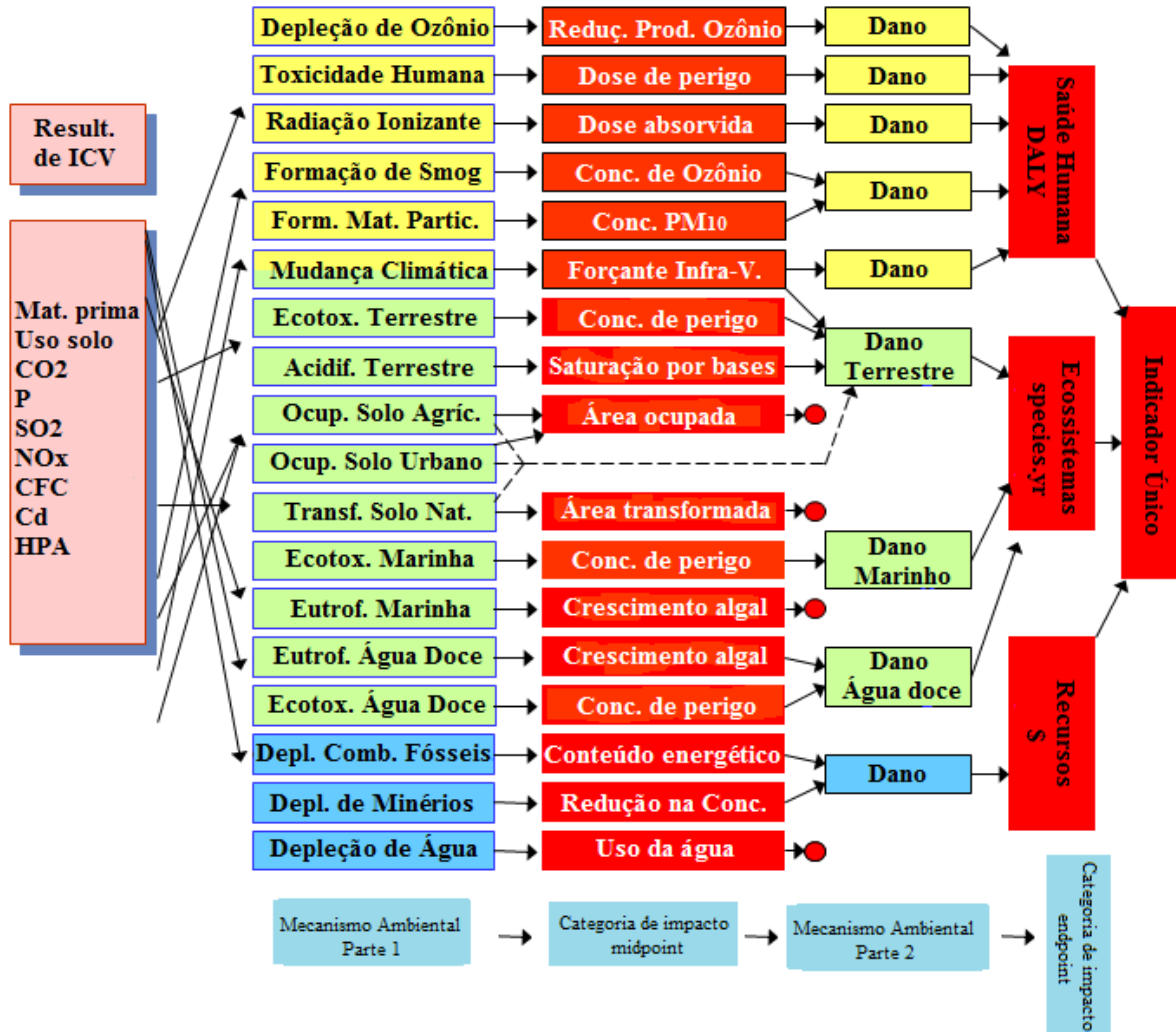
Result. de ICV

Mat. prima
Uso solo
CO2
P
SO2
NOx
CFC
Cd
HPA

Depleção de Ozônio
Toxicidade Humana
Radiação Ionizante
Formação de Smog
Form. Mat. Partic.
Mudança Climática
Ecotox. Terrestre
Acidif. Terrestre
Ocup. Solo Agríc.
Ocup. Solo Urbano
Transf. Solo Nat.
Ecotox. Marinha
Eutrof. Marinha
Eutrof. Água Doce
Ecotox. Água Doce
Depl. Comb. Fósseis
Depl. de Minérios
Depleção de Água

Reduç. Prod. Ozônio
Dose de perigo
Dose absorvida
Conc. de Ozônio
Conc. PM10
Forçante Infra-V.
Conc. de perigo
Saturação por bases
Área ocupada
Área transformada
Conc. de perigo
Crescimento algal
Crescimento algal
Conc. de perigo
Conteúdo energético
Redução na Conc.
Uso da água

Dano
Dano
Dano
Dano
Dano
Dano Terrestre
Dano Marinho
Dano Água doce
Dano

Saúde Humana DALY
Ecossistemas species.yr
Recursos $

Indicador Único

Mecanismo Ambiental Parte 1
Categoria de impacto midpoint
Mecanismo Ambiental Parte 2
Categoria de impacto endpoint